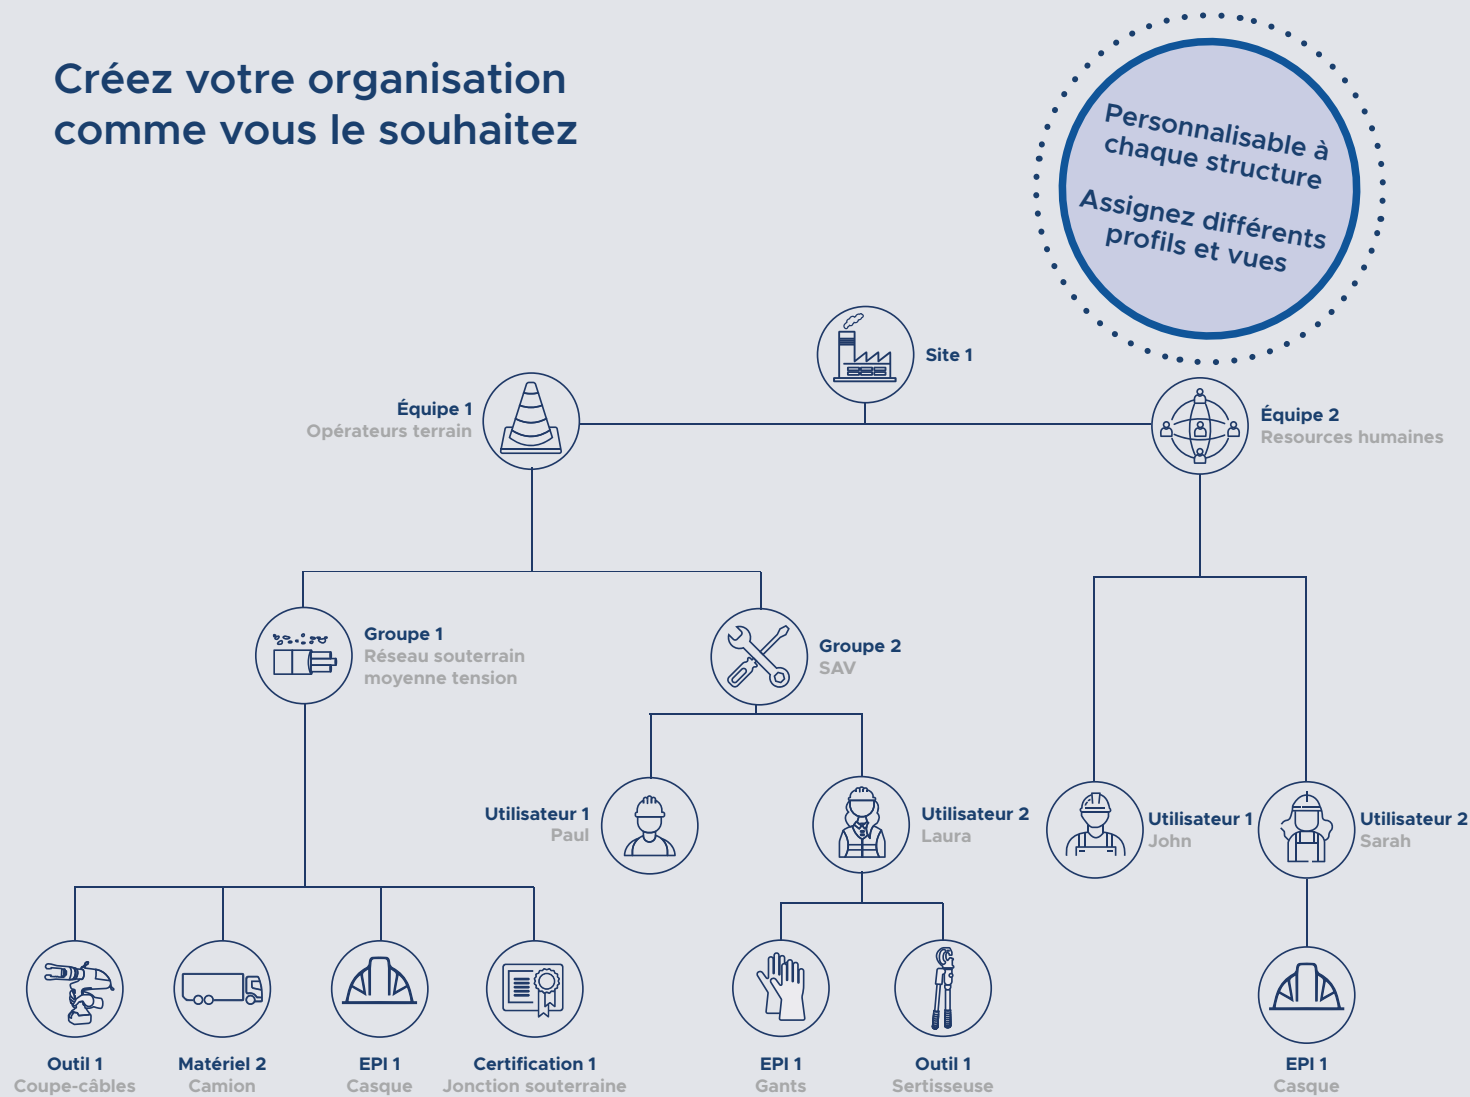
Créez votre organisation comme vous le souhaitez

Personnalisable à chaque structure

Assignez différents profils et vues

Site 1

Équipe 1
Opérateurs terrain

Équipe 2
Resources humaines

Groupe 1
Réseau souterrain moyenne tension

Groupe 2
SAV

Utilisateur 1
Paul

Utilisateur 2
Laura

Utilisateur 1
John

Utilisateur 2
Sarah

Outil 1
Coupe-câbles

Matériel 2
Camion

EPI 1
Casque

Certification 1
Jonction souterraine

EPI 1
Gants

Outil 1
Sertisseuse

EPI 1
Casque